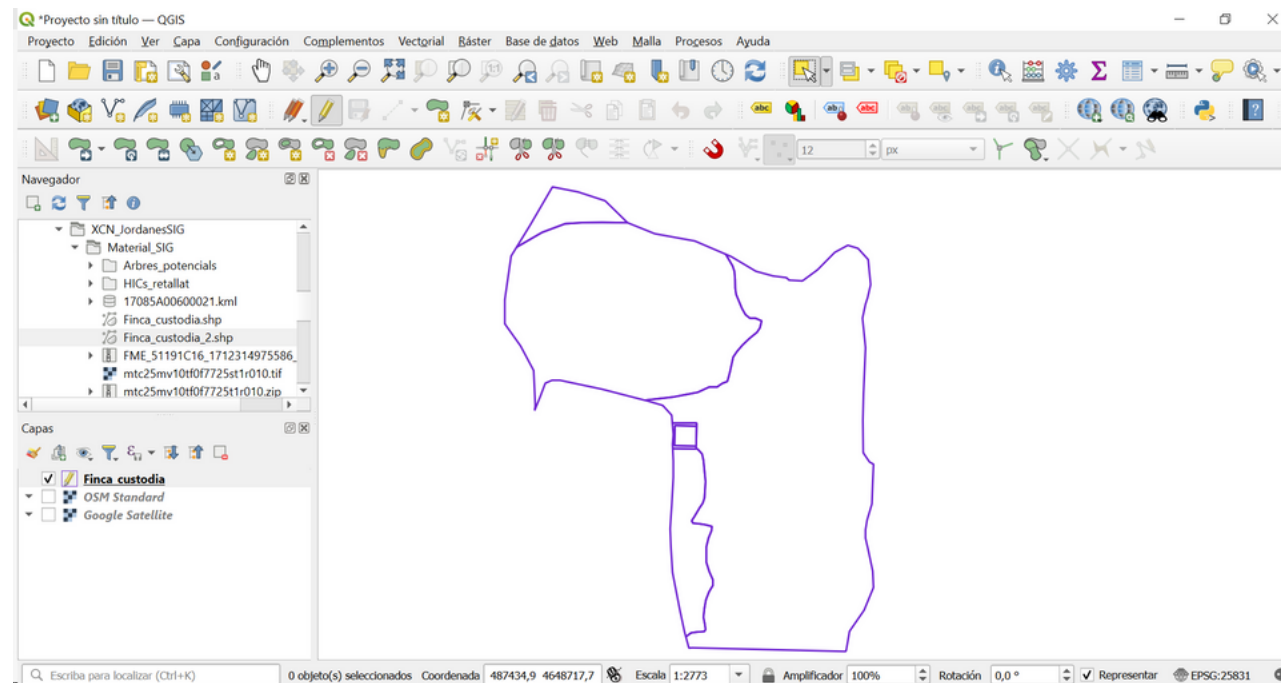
*Proyecto sin título — QGIS

Proyecto Edición Ver Capa Configuración Complementos Vectorial Ráster Base de datos Web Malla Procesos Ayuda

12 px

Navegador

XCN_JordanesSIG
Material_SIG
Arbres_potencials
HICs_retallat
17085A00600021.kml
Finca_custodia.shp
Finca_custodia_2.shp
FME_51191C16_1712314975586_
mtc25mv10tf0f7725st1r010.tif
mtc25mv10tf0f7725t1r010.zip

Capas

Finca_custodia
OSM Standard
Google Satellite

Escriba para localizar (Ctrl+K) 0 objeto(s) seleccionados Coordenada 487434,9 4648717,7 Escala 1:2773 Amplificador 100% Rotación 0,0 ° Representar EPSG:25831